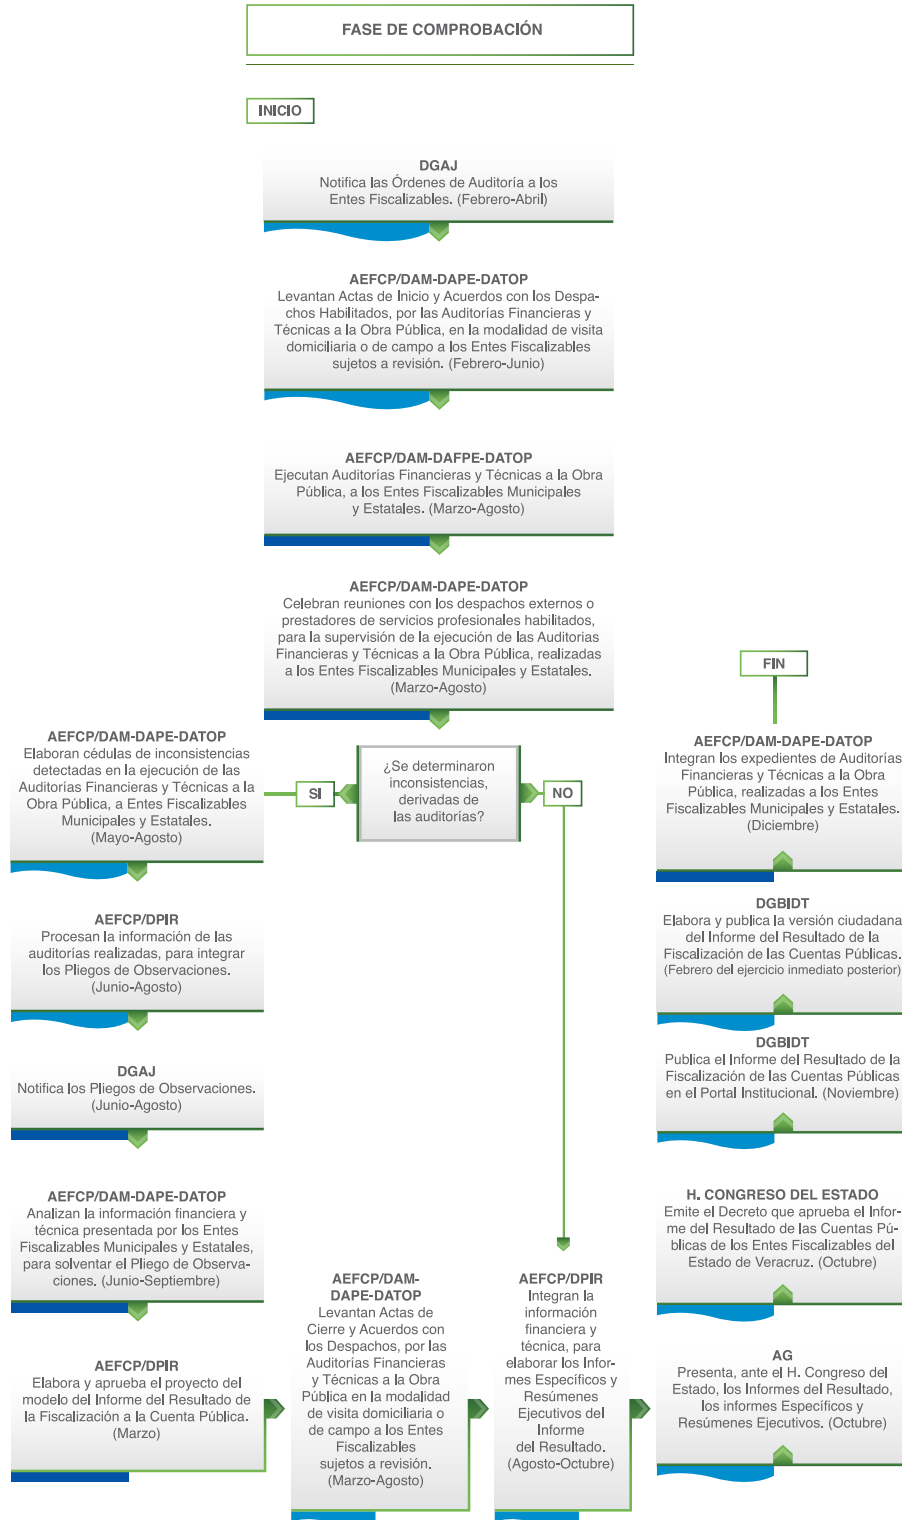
FASE DE COMPROBACIÓN

INICIO

DGAJ
Notifica las Órdenes de Auditoría a los Entes Fiscalizables. (Febrero-Abril)

AEFCP/DAM-DAPE-DATOP
Levantan Actas de Inicio y Acuerdos con los Despachos Habilitados, por las Auditorías Financieras y Técnicas a la Obra Pública, en la modalidad de visita domiciliaria o de campo a los Entes Fiscalizables sujetos a revisión. (Febrero-Junio)

AEFCP/DAM-DAFPE-DATOP
Ejecutan Auditorías Financieras y Técnicas a la Obra Pública, a los Entes Fiscalizables Municipales y Estatales. (Marzo-Agosto)

AEFCP/DAM-DAPE-DATOP
Celebran reuniones con los despachos externos o prestadores de servicios profesionales habilitados, para la supervisión de la ejecución de las Auditorias Financieras y Técnicas a la Obra Pública, realizadas a los Entes Fiscalizables Municipales y Estatales. (Marzo-Agosto)

¿Se determinaron inconsistencias, derivadas de las auditorías?

SI

NO

AEFCP/DAM-DAPE-DATOP
Elaboran cédulas de inconsistencias detectadas en la ejecución de las Auditorías Financieras y Técnicas a la Obra Pública, a Entes Fiscalizables Municipales y Estatales. (Mayo-Agosto)

AEFCP/DPIR
Procesan la información de las auditorías realizadas, para integrar los Pliegos de Observaciones. (Junio-Agosto)

DGAJ
Notifica los Pliegos de Observaciones. (Junio-Agosto)

AEFCP/DAM-DAPE-DATOP
Analizan la información financiera y técnica presentada por los Entes Fiscalizables Municipales y Estatales, para solventar el Pliego de Observaciones. (Junio-Septiembre)

AEFCP/DPIR
Elabora y aprueba el proyecto del modelo del Informe del Resultado de la Fiscalización a la Cuenta Pública. (Marzo)

AEFCP/DAM-DAPE-DATOP
Levantan Actas de Cierre y Acuerdos con los Despachos, por las Auditorías Financieras y Técnicas a la Obra Pública en la modalidad de visita domiciliaria o de campo a los Entes Fiscalizables sujetos a revisión. (Marzo-Agosto)

AEFCP/DPIR
Integran la información financiera y técnica, para elaborar los Informes Específicos y Resúmenes Ejecutivos del Informe del Resultado. (Agosto-Octubre)

FIN

AEFCP/DAM-DAPE-DATOP
Integran los expedientes de Auditorías Financieras y Técnicas a la Obra Pública, realizadas a los Entes Fiscalizables Municipales y Estatales. (Diciembre)

DGBIDT
Elabora y publica la versión ciudadana del Informe del Resultado de la Fiscalización de las Cuentas Públicas. (Febrero del ejercicio inmediato posterior)

DGBIDT
Publica el Informe del Resultado de la Fiscalización de las Cuentas Públicas en el Portal Institucional. (Noviembre)

H. CONGRESO DEL ESTADO
Emite el Decreto que aprueba el Informe del Resultado de las Cuentas Públicas de los Entes Fiscalizables del Estado de Veracruz. (Octubre)

AG
Presenta, ante el H. Congreso del Estado, los Informes del Resultado, los informes Específicos y Resúmenes Ejecutivos. (Octubre)